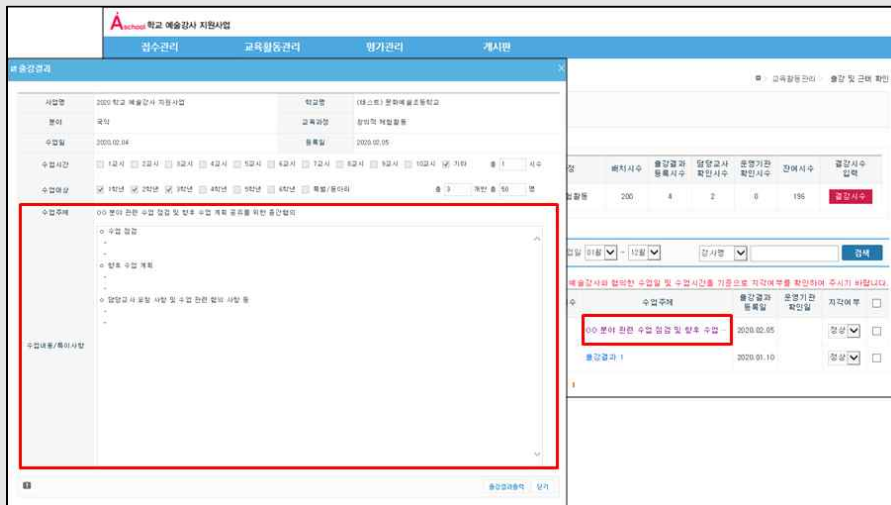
Aschool 학교 예술강사 지원사업

접수관리 교육활동관리 평가관리 게시판

출강결과

| 사업명 | 2020 학교 예술강사 지원사업 | 학교명 | (테스트) 문화예술초등학교 |
|---|---|---|---|
| 분야 | 국악 | 교육과정 | 창의적 체험활동 |
| 수업일 | 2020.02.04 | 등록일 | 2020.02.05 |

수업시간 1교시 2교시 3교시 4교시 5교시 6교시 7교시 8교시 9교시 10교시 기타 총 1 시수

수업대상 1학년 2학년 3학년 4학년 5학년 6학년 특별/동아리 총 3 개반 총 50 명

수업주제 OO 분야 관련 수업 점검 및 향후 수업 계획 공유를 위한 중간협의

수업내용/특이사항
o 수업 점검
-
-
o 향후 수업 계획
-
-
o 담당교사 요청 사항 및 수업 관련 협의 사항 등
-
-

출강결과등록 닫기

교육활동관리 > 출강 및 근태 확인

| 정 | 배치시수 | 출강결과 등록시수 | 담당교사 확인시수 | 운영기관 확인시수 | 잔여시수 | 결강시수 입력 |
|---|---|---|---|---|---|---|
| 활동 | 200 | 4 | 2 | 0 | 196 | 결강시수 |

01월 - 12월 강사명 검색

예술강사와 협의한 수업일 및 수업시간을 기준으로 지각여부를 확인하여 주시기 바랍니다.

| 수 | 수업주제 | 출강결과 등록일 | 운영기관 확인일 | 지각여부 | |
|---|---|---|---|---|---|
| | OO 분야 관련 수업 점검 및 향후 수업 | 2020.02.05 | | 정상 | |
| | 출강결과 1 | 2020.01.10 | | 정상 | |